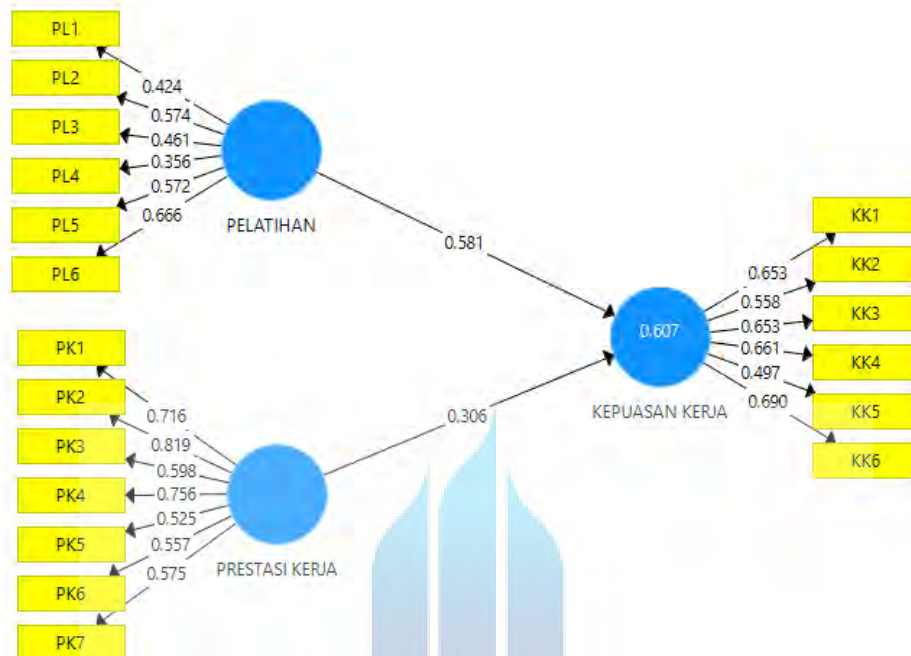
PL1
PL2
PL3
PL4
PL5
PL6
0.424
0.574
0.461
0.356
0.572
0.666
PELATIHAN
0.581
KK1
KK2
KK3
KK4
KK5
KK6
0.653
0.558
0.653
0.661
0.497
0.690
0.607
KEPUASAN KERJA
PK1
PK2
PK3
PK4
PK5
PK6
PK7
0.716
0.819
0.598
0.756
0.525
0.557
0.575
0.306
PRESTASI KERJA